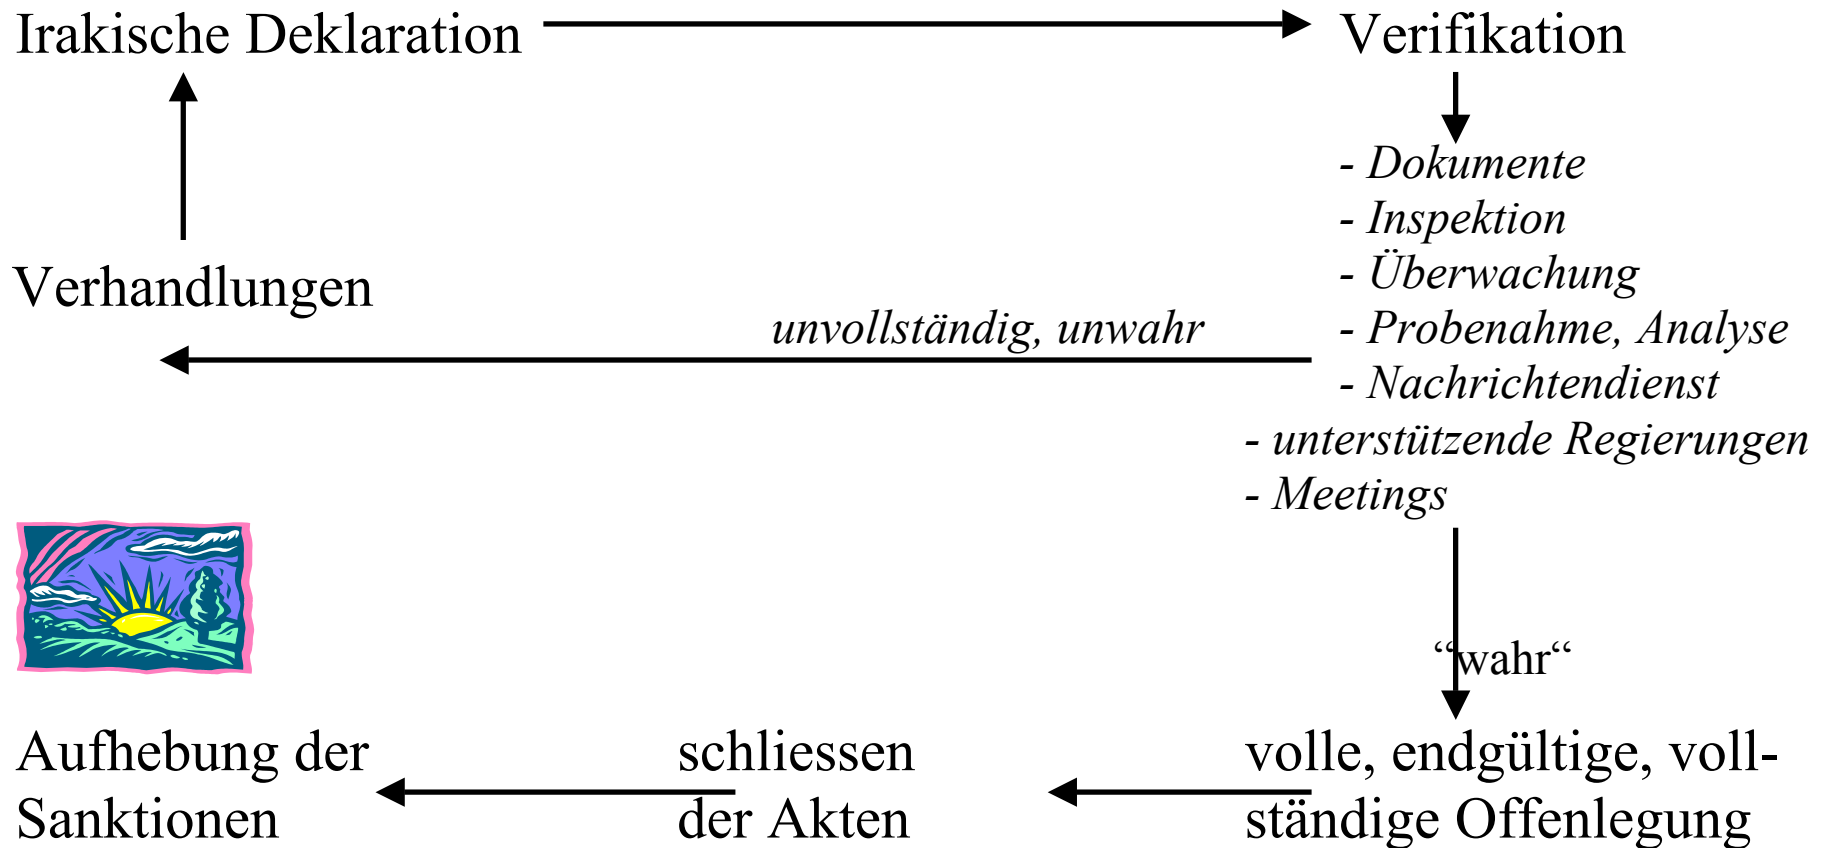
Irakische Deklaration

Verifikation

- Dokumente
- Inspektion
- Überwachung
- Probenahme, Analyse
- Nachrichtendienst
- unterstützende Regierungen
- Meetings

Verhandlungen

unvollständig, unwahr

“wahr“

Aufhebung der Sanktionen

schliessen der Akten

volle, endgültige, vollständige Offenlegung